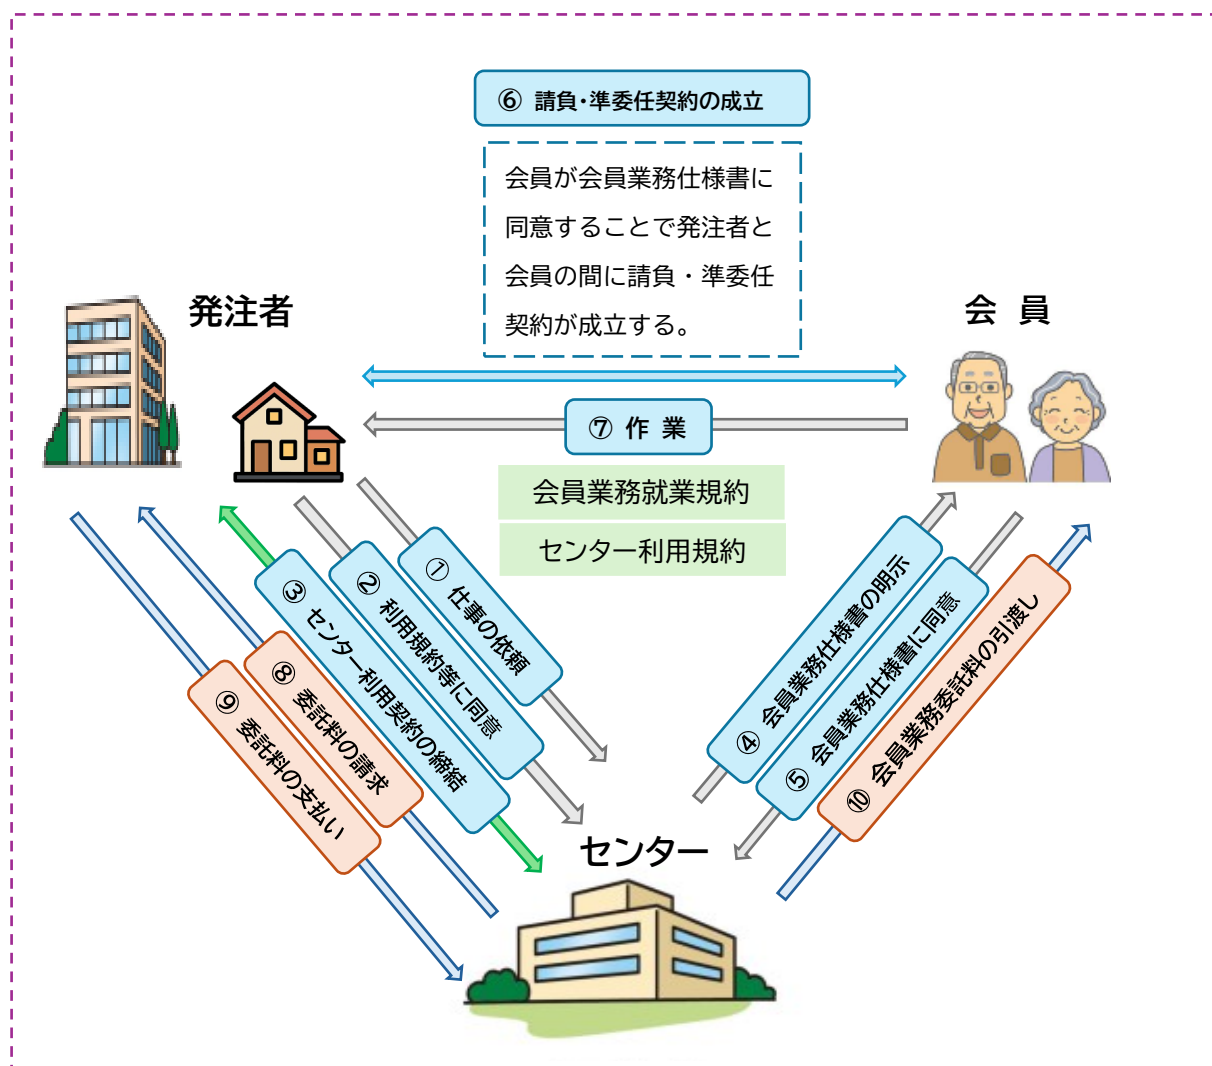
⑥ 請負・準委任契約の成立

会員が会員業務仕様書に同意することで発注者と会員の間に請負・準委任契約が成立する。

発注者

会 員

⑦ 作 業

会員業務就業規約

センター利用規約

① 仕事の依頼

② 利用規約等に同意

③ センター利用契約の締結

⑧ 委託料の請求

⑨ 委託料の支払い

④ 会員業務仕様書の明示

⑤ 会員業務仕様書に同意

⑩ 会員業務委託料の引渡し

センター